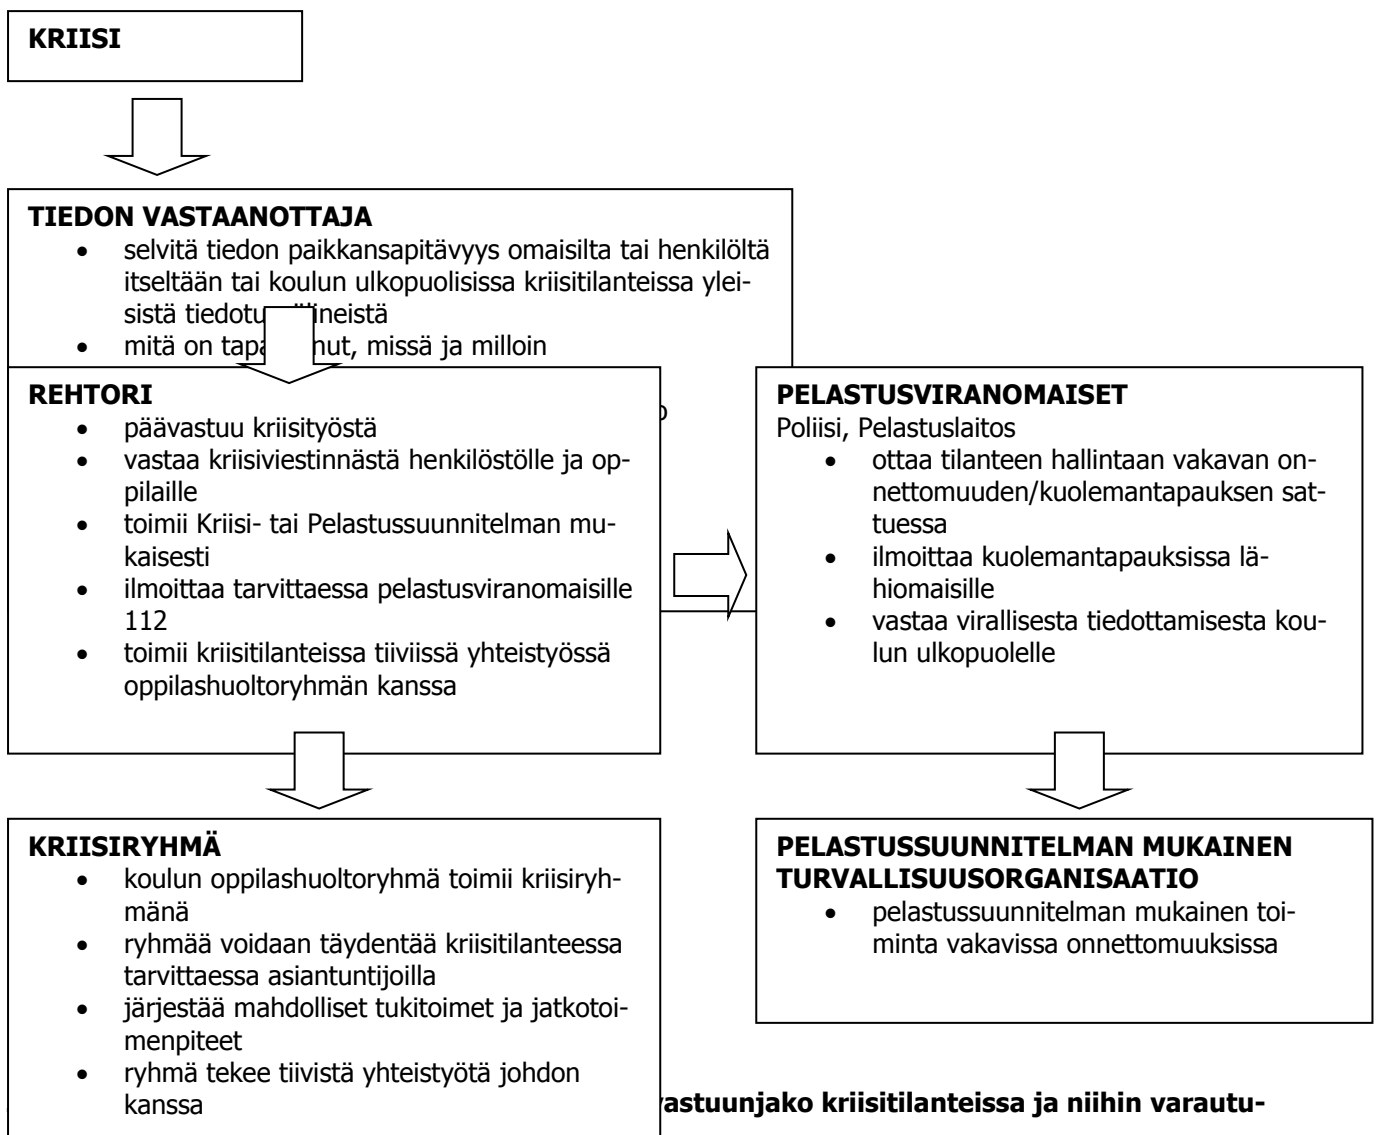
KRIISI

TIEDON VASTAANOTTAJA

- selvitä tiedon paikkansapitävyys omaisilta tai henkilöltä itseltään tai koulun ulkopuolisissa kriisitilanteissa yleisistä tiedotu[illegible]ineistä
- mitä on tapa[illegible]nut, missä ja milloin

REHTORI

- päävastuu kriisityöstä
- vastaa kriisiviestinnästä henkilöstölle ja oppilaille
- toimii Kriisi- tai Pelastussuunnitelman mukaisesti
- ilmoittaa tarvittaessa pelastusviranomaisille 112
- toimii kriisitilanteissa tiiviissä yhteistyössä oppilashuoltoryhmän kanssa

PELASTUSVIRANOMAISET
Poliisi, Pelastuslaitos

- ottaa tilanteen hallintaan vakavan onnettomuuden/kuolemantapauksen sattuessa
- ilmoittaa kuolemantapauksissa lähiomaisille
- vastaa virallisesta tiedottamisesta koulun ulkopuolelle

KRIISIRYHMÄ

- koulun oppilashuoltoryhmä toimii kriisiryhmänä
- ryhmää voidaan täydentää kriisitilanteessa tarvittaessa asiantuntijoilla
- järjestää mahdolliset tukitoimet ja jatkotoimenpiteet
- ryhmä tekee tiivistä yhteistyötä johdon kanssa

PELASTUSSUUNNITELMAN MUKAINEN TURVALLISUUSORGANISAATIO

- pelastussuunnitelman mukainen toiminta vakavissa onnettomuuksissa

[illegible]astuunjako kriisitilanteissa ja niihin varautu-